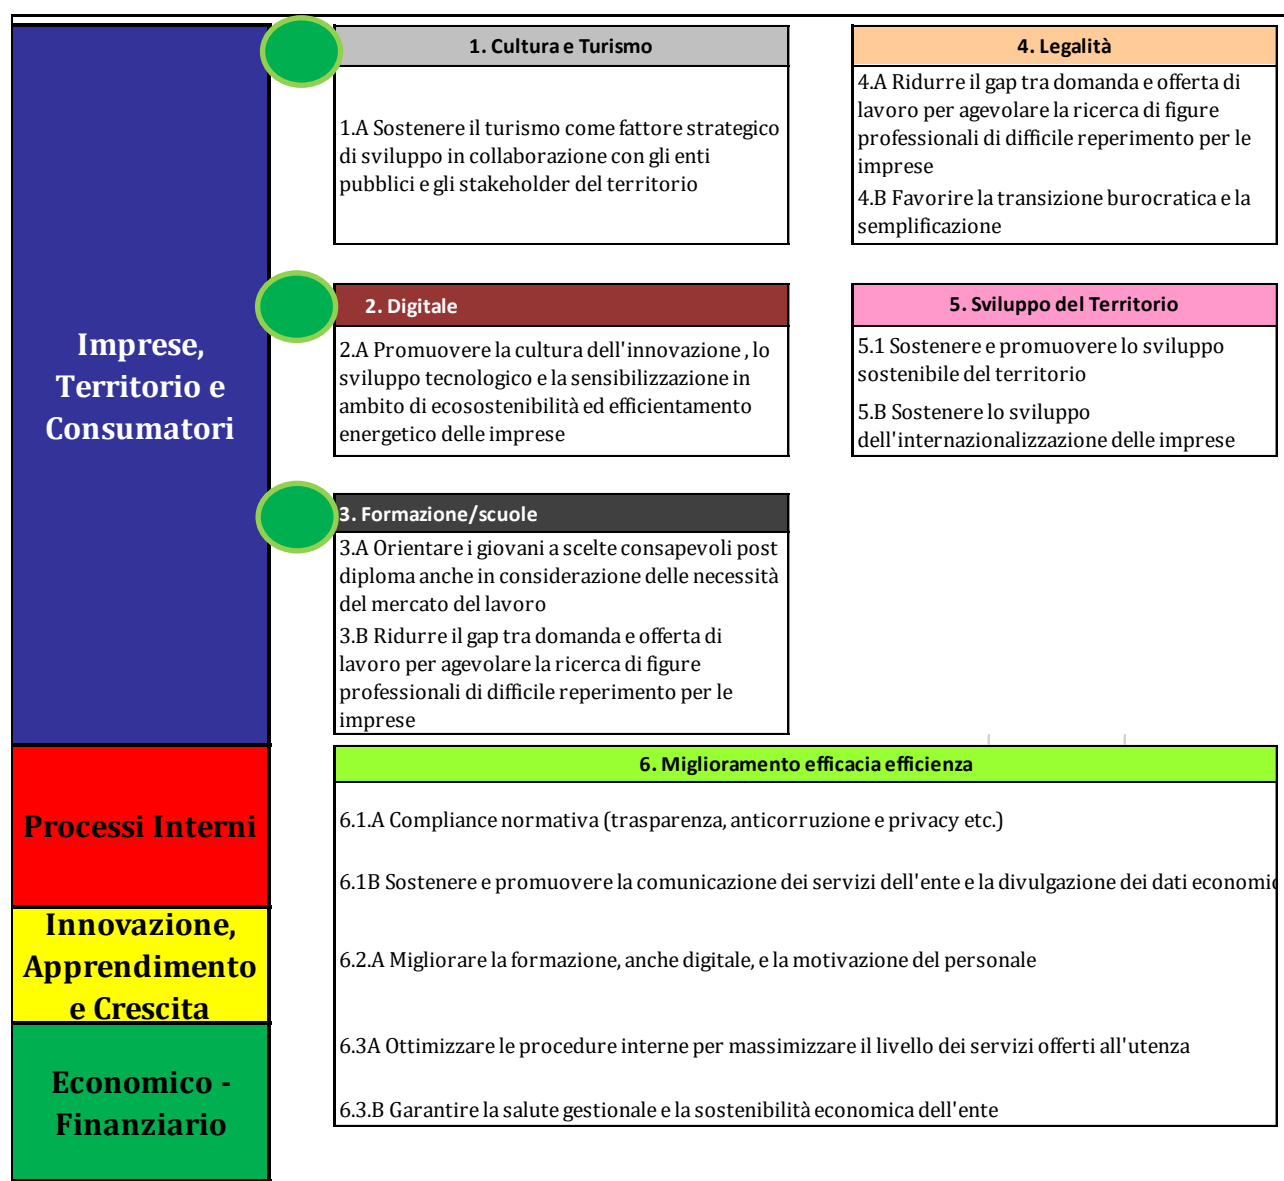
Imprese, Territorio e Consumatori

1. Cultura e Turismo

1.A Sostenere il turismo come fattore strategico di sviluppo in collaborazione con gli enti pubblici e gli stakeholder del territorio

4. Legalità

4.A Ridurre il gap tra domanda e offerta di lavoro per agevolare la ricerca di figure professionali di difficile reperimento per le imprese

4.B Favorire la transizione burocratica e la semplificazione

2. Digitale

2.A Promuovere la cultura dell'innovazione , lo sviluppo tecnologico e la sensibilizzazione in ambito di ecosostenibilità ed efficientamento energetico delle imprese

5. Sviluppo del Territorio

5.1 Sostenere e promuovere lo sviluppo sostenibile del territorio

5.B Sostenere lo sviluppo dell'internazionalizzazione delle imprese

3. Formazione/scuole

3.A Orientare i giovani a scelte consapevoli post diploma anche in considerazione delle necessità del mercato del lavoro

3.B Ridurre il gap tra domanda e offerta di lavoro per agevolare la ricerca di figure professionali di difficile reperimento per le imprese

Processi Interni

Innovazione, Apprendimento e Crescita

Economico - Finanziario

6. Miglioramento efficacia efficienza

6.1.A Compliance normativa (trasparenza, anticorruzione e privacy etc.)

6.1B Sostenere e promuovere la comunicazione dei servizi dell'ente e la divulgazione dei dati economic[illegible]

6.2.A Migliorare la formazione, anche digitale, e la motivazione del personale

6.3A Ottimizzare le procedure interne per massimizzare il livello dei servizi offerti all'utenza

6.3.B Garantire la salute gestionale e la sostenibilità economica dell'ente